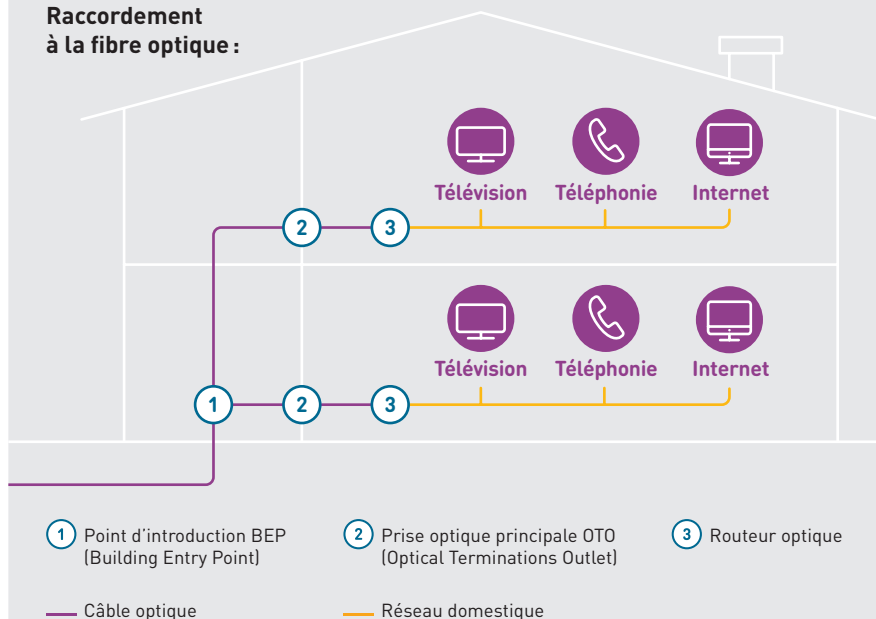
Raccordement à la fibre optique :

Télévision
Téléphonie
Internet

2
3

Télévision
Téléphonie
Internet

1
2
3

1 Point d'introduction BEP (Building Entry Point)

2 Prise optique principale OTO (Optical Terminations Outlet)

3 Routeur optique

Câble optique

Réseau domestique